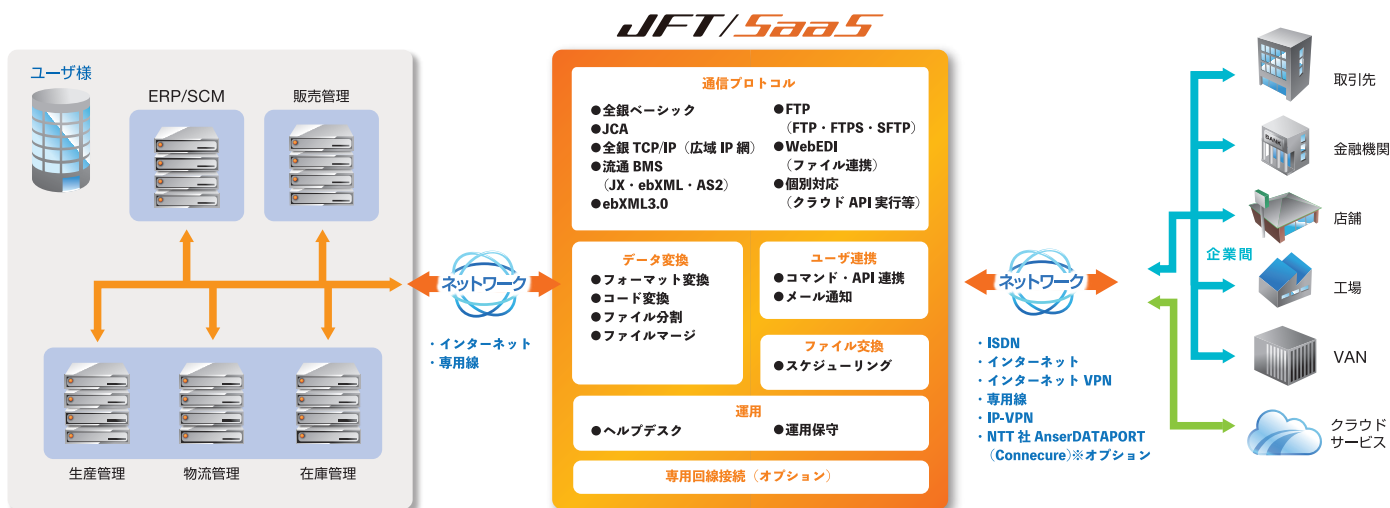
JFT/SaaS

ユーザ様

ERP/SCM

販売管理

生産管理

物流管理

在庫管理

ネットワーク

・インターネット
・専用線

通信プロトコル

●全銀ベーシック
●JCA
●全銀 TCP/IP（広域 IP 網）
●流通 BMS
（JX・ebXML・AS2）
●ebXML3.0

●FTP
（FTP・FTPS・SFTP）
●WebEDI
（ファイル連携）
●個別対応
（クラウド API 実行等）

データ変換
●フォーマット変換
●コード変換
●ファイル分割
●ファイルマージ

ユーザ連携
●コマンド・API 連携
●メール通知

ファイル交換
●スケジューリング

運用
●ヘルプデスク
●運用保守

専用回線接続（オプション）

ネットワーク

・ISDN
・インターネット
・インターネット VPN
・専用線
・IP-VPN
・NTT 社 AnserDATAPORT
（Connecure）※オプション

企業間

取引先

BANK

金融機関

店舗

工場

VAN

クラウド
サービス